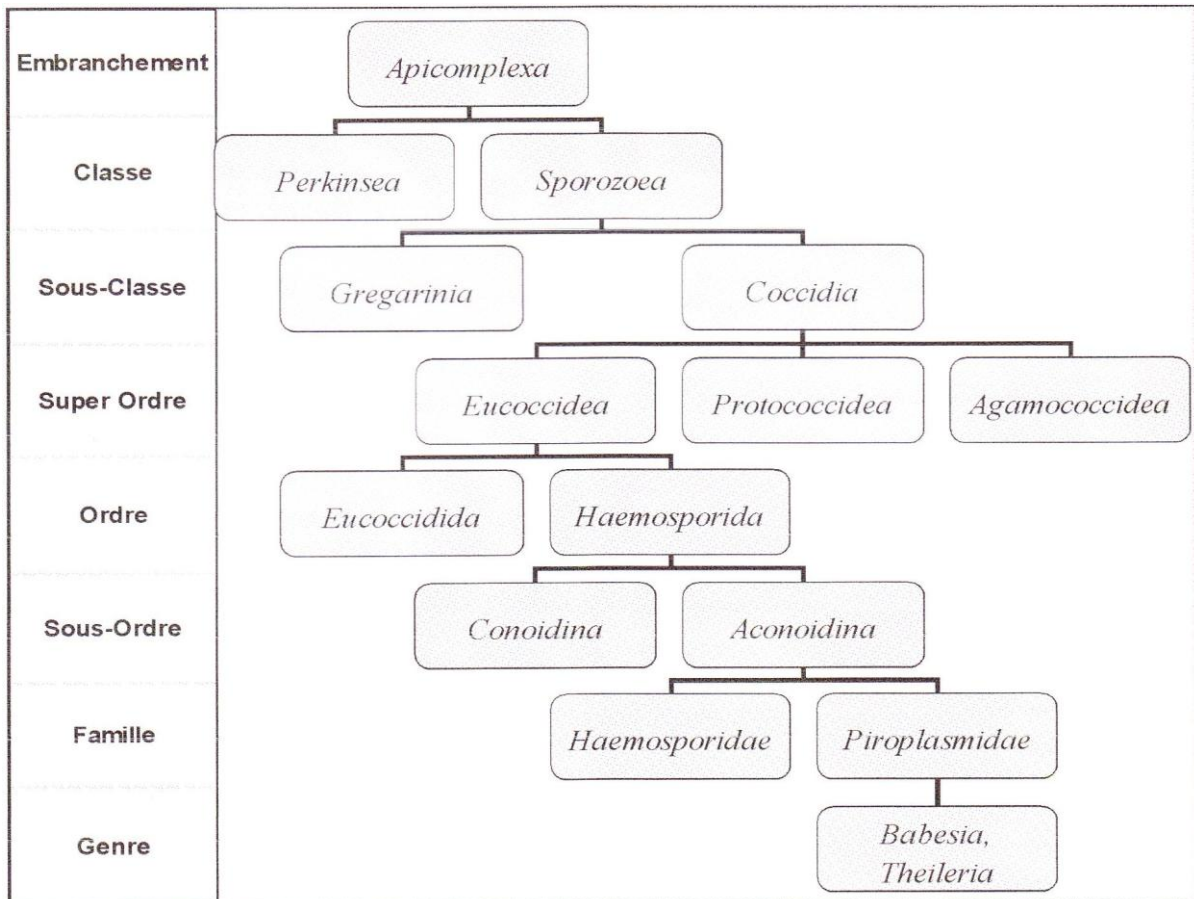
Embranchement
Classe
Sous-Classe
Super Ordre
Ordre
Sous-Ordre
Famille
Genre

Apicomplexa
Perkinsea
Sporozoea
Gregarinia
Coccidia
Eucoccidea
Protococcidea
Agamococcidea
Eucoccidida
Haemosporida
Conoidina
Aconoidina
Haemosporidae
Piroplasmidae
Babesia, Theileria